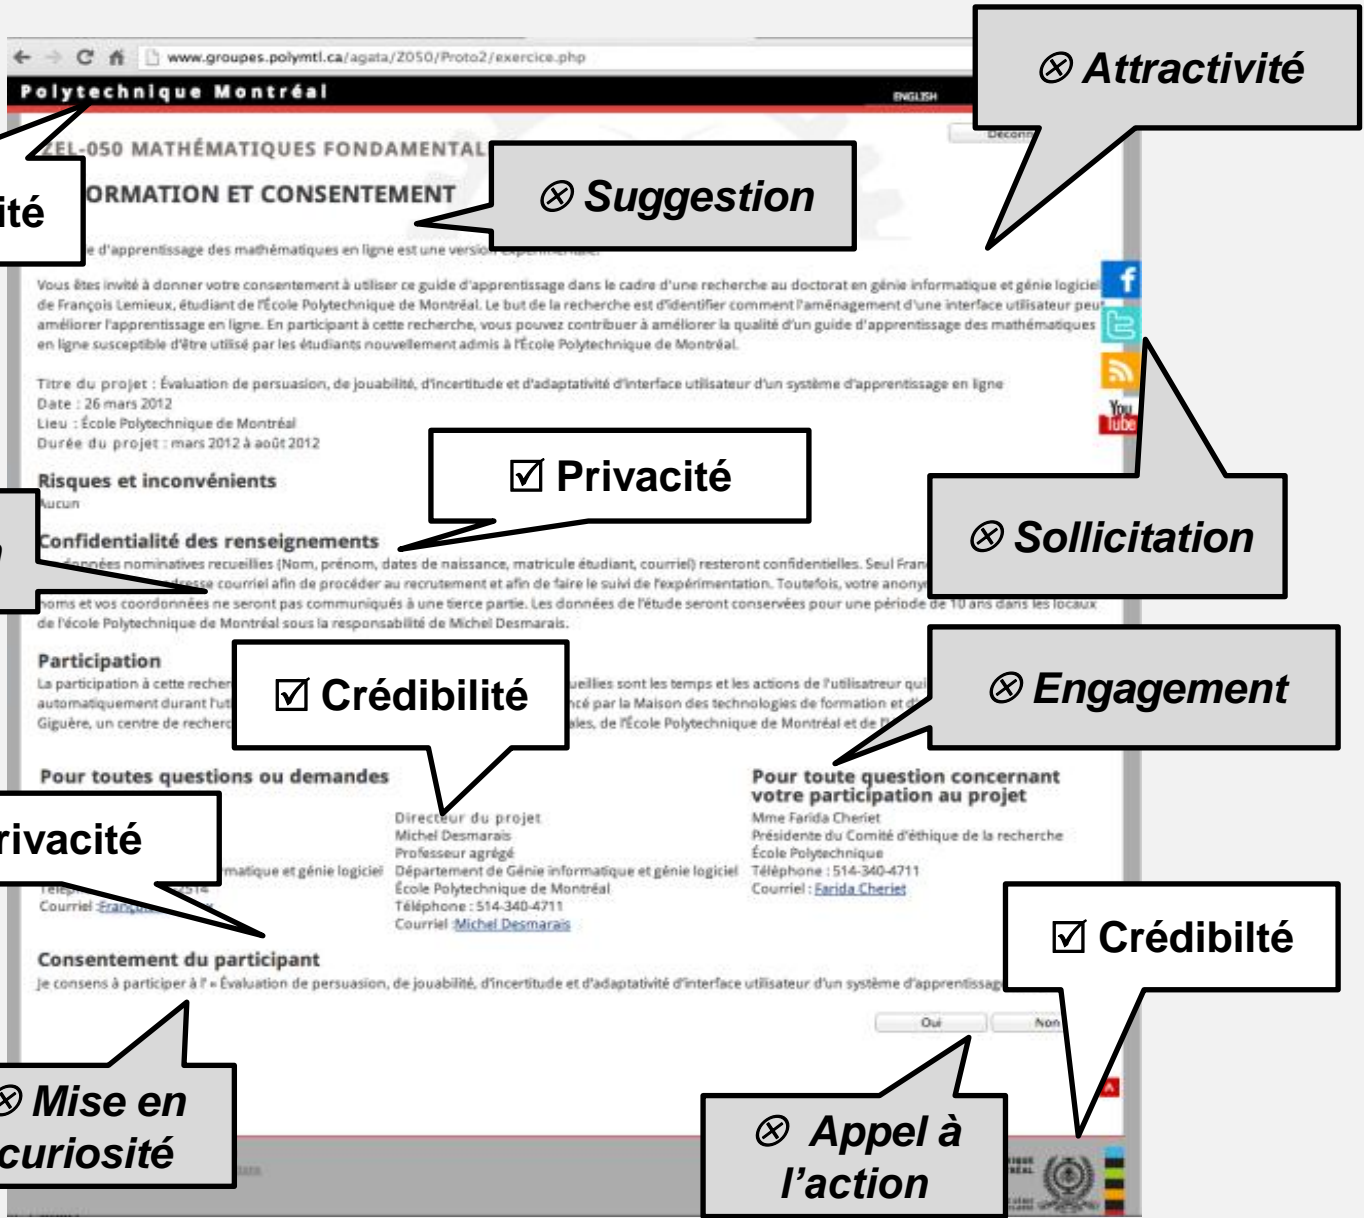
www.groupes.polymtl.ca/agata/Z050/Proto2/exercice.php

Polytechnique Montréal

ENGLISH

Déconn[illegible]

ZEL-050 MATHÉMATIQUES FONDAMENTAL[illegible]

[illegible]ORMATION ET CONSENTEMENT

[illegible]e d'apprentissage des mathématiques en ligne est une versio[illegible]

Vous êtes invité à donner votre consentement à utiliser ce guide d'apprentissage dans le cadre d'une recherche au doctorat en génie informatique et génie logiciel de François Lemieux, étudiant de l'École Polytechnique de Montréal. Le but de la recherche est d'identifier comment l'aménagement d'une interface utilisateur peut améliorer l'apprentissage en ligne. En participant à cette recherche, vous pouvez contribuer à améliorer la qualité d'un guide d'apprentissage des mathématiques en ligne susceptible d'être utilisé par les étudiants nouvellement admis à l'École Polytechnique de Montréal.

Titre du projet : Évaluation de persuasion, de jouabilité, d'incertitude et d'adaptativité d'interface utilisateur d'un système d'apprentissage en ligne
Date : 26 mars 2012
Lieu : École Polytechnique de Montréal
Durée du projet : mars 2012 à août 2012

Risques et inconvénients
Aucun

Confidentialité des renseignements
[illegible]données nominatives recueillies (Nom, prénom, dates de naissance, matricule étudiant, courriel) resteront confidentielles. Seul Fran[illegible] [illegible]resse courriel afin de procéder au recrutement et afin de faire le suivi de l'expérimentation. Toutefois, votre anony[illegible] noms et vos coordonnées ne seront pas communiqués à une tierce partie. Les données de l'étude seront conservées pour une période de 10 ans dans les locaux de l'école Polytechnique de Montréal sous la responsabilité de Michel Desmarais.

Participation
La participation à cette recher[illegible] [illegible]ueillies sont les temps et les actions de l'utilisateur qui automatiquement durant l'ut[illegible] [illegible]ncé par la Maison des technologies de formation et d'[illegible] Giguère, un centre de recherc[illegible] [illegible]ales, de l'École Polytechnique de Montréal et de l'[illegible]

Pour toutes questions ou demandes

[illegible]matique et génie logiciel
Télép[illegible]514
Courriel :Franç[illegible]

Directeur du projet
Michel Desmarais
Professeur agrégé
Département de Génie informatique et génie logiciel
École Polytechnique de Montréal
Téléphone : 514-340-4711
Courriel :Michel Desmarais

Pour toute question concernant votre participation au projet
Mme Farida Cheriet
Présidente du Comité d'éthique de la recherche
École Polytechnique
Téléphone : 514-340-4711
Courriel : Farida Cheriet

Consentement du participant
Je consens à participer à l' « Évaluation de persuasion, de jouabilité, d'incertitude et d'adaptativité d'interface utilisateur d'un système d'apprentissag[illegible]

Oui
Non

⊗ Attractivité
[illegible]ité
⊗ Suggestion
☑ Privacité
⊗ Sollicitation
☑ Crédibilité
⊗ Engagement
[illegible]rivacité
☑ Crédibilté
⊗ Mise en curiosité
⊗ Appel à l'action